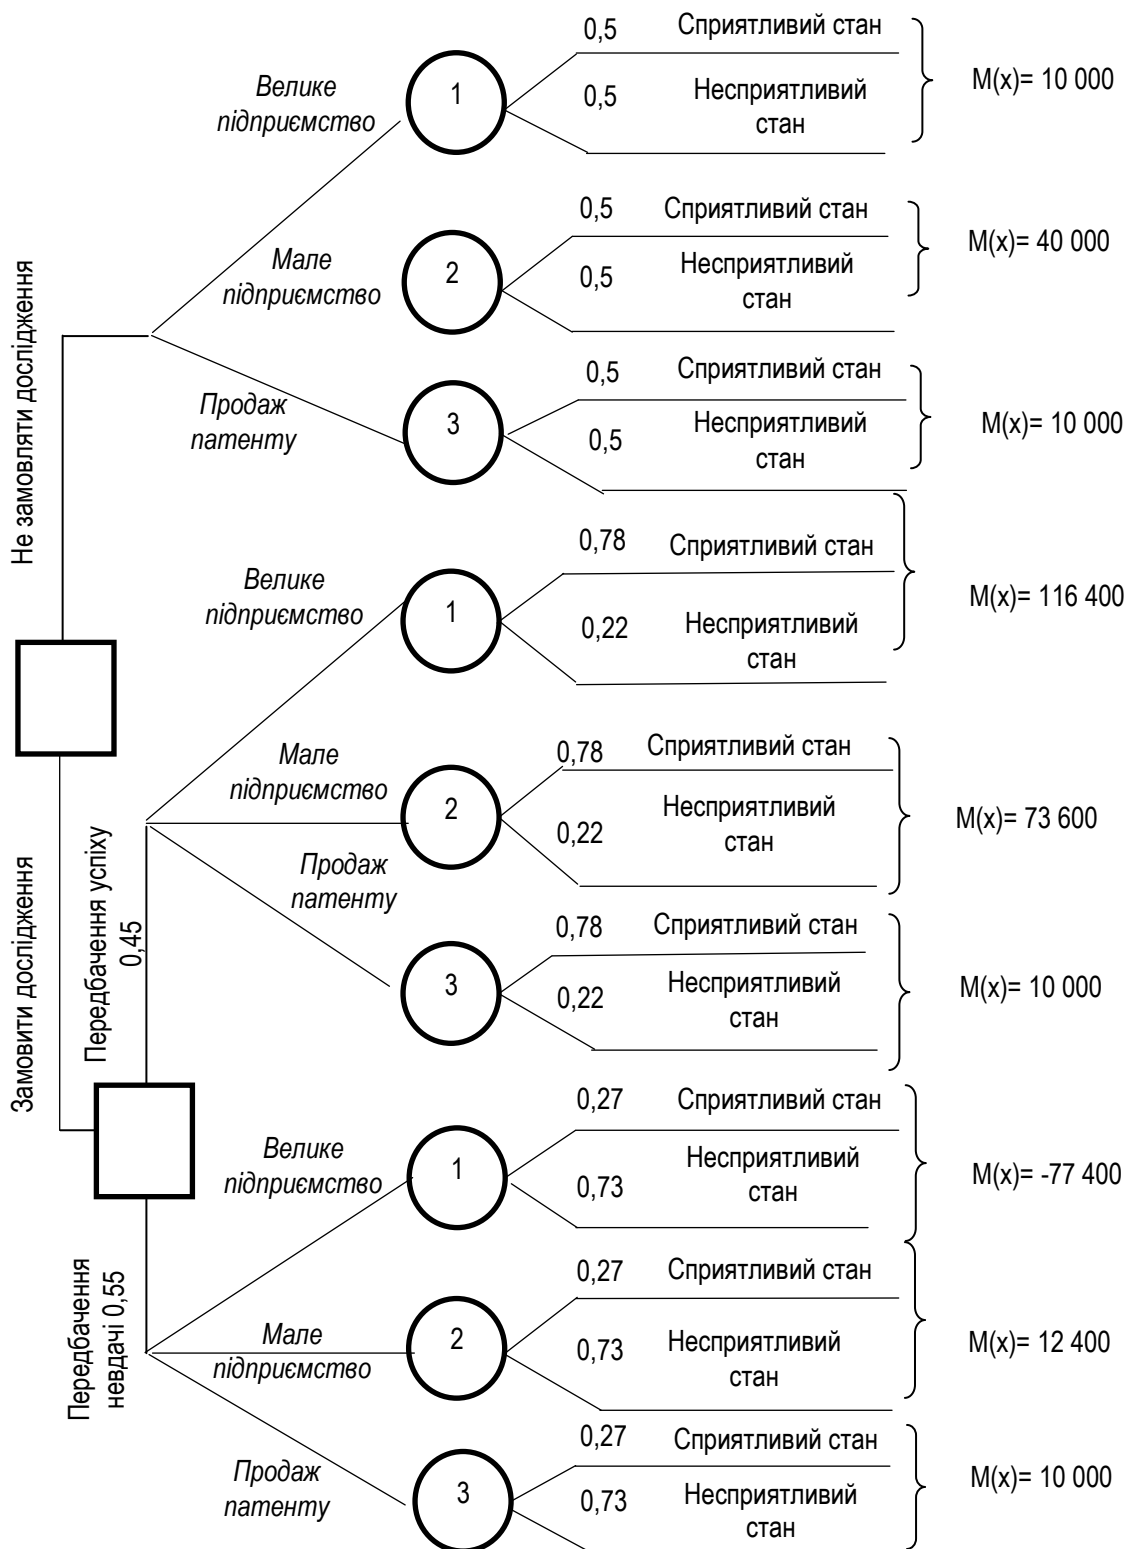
Не замовляти дослідження

Велике підприємство
1
0,5 Сприятливий стан
0,5 Несприятливий стан
M(x)= 10 000

Мале підприємство
2
0,5 Сприятливий стан
0,5 Несприятливий стан
M(x)= 40 000

Продаж патенту
3
0,5 Сприятливий стан
0,5 Несприятливий стан
M(x)= 10 000

Замовити дослідження

Передбачення успіху 0,45

Велике підприємство
1
0,78 Сприятливий стан
0,22 Несприятливий стан
M(x)= 116 400

Мале підприємство
2
0,78 Сприятливий стан
0,22 Несприятливий стан
M(x)= 73 600

Продаж патенту
3
0,78 Сприятливий стан
0,22 Несприятливий стан
M(x)= 10 000

Передбачення невдачі 0,55

Велике підприємство
1
0,27 Сприятливий стан
0,73 Несприятливий стан
M(x)= -77 400

Мале підприємство
2
0,27 Сприятливий стан
0,73 Несприятливий стан
M(x)= 12 400

Продаж патенту
3
0,27 Сприятливий стан
0,73 Несприятливий стан
M(x)= 10 000